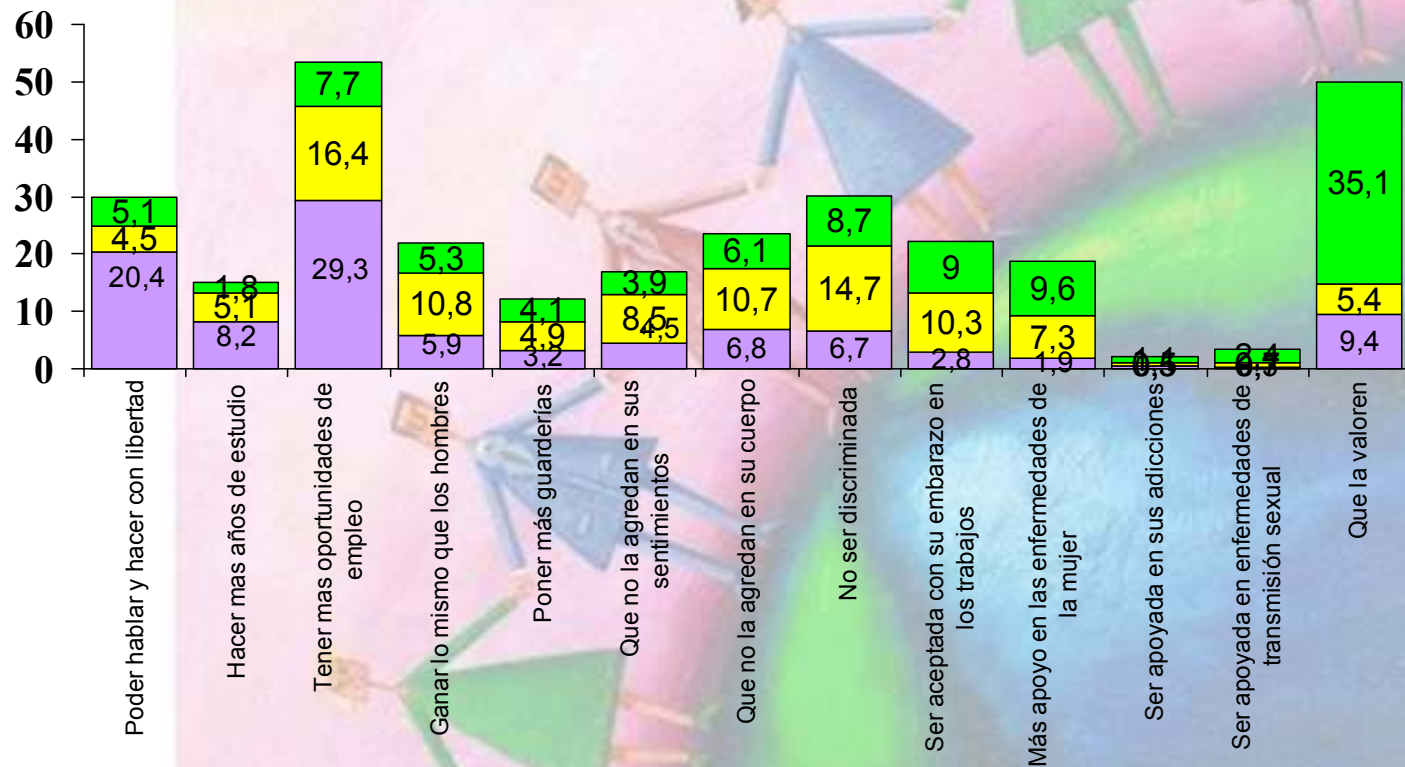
60
50
40
30
20
10
0

5,1
4,5
20,4
Poder hablar y hacer con libertad

1,8
5,1
8,2
Hacer mas años de estudio

7,7
16,4
29,3
Tener mas oportunidades de empleo

5,3
10,8
5,9
Ganar lo mismo que los hombres

4,1
4,9
3,2
Poner más guarderías

3,9
8,5
4,5
Que no la agredan en sus sentimientos

6,1
10,7
6,8
Que no la agredan en su cuerpo

8,7
14,7
6,7
No ser discriminada

9
10,3
2,8
Ser aceptada con su embarazo en los trabajos

9,6
7,3
1,9
Más apoyo en las enfermedades de la mujer

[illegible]
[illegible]
0,5
Ser apoyada en sus adicciones

2,4
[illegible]
0,3
Ser apoyada en enfermedades de transmisión sexual

35,1
5,4
9,4
Que la valoren